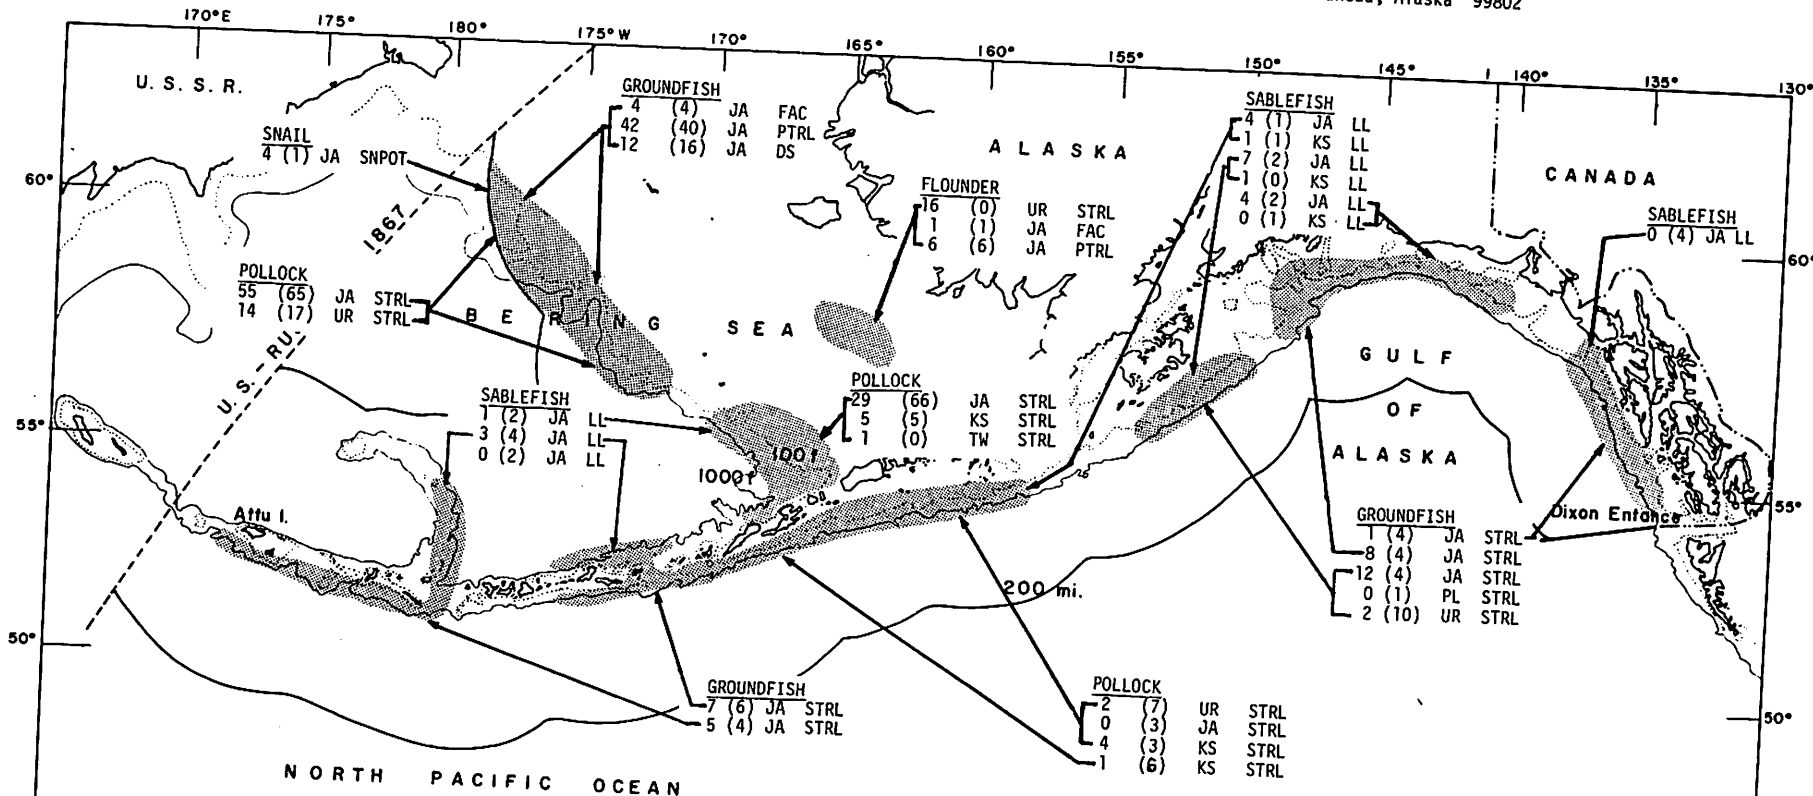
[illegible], Alaska 99802

170°E 175° 180° 175°W 170° 165° 160° 155° 150° 145° 140° 135° 130°

U. S. S. R.

GROUNDFISH
4 (4) JA FAC
42 (40) JA PTRL
12 (16) JA DS

SNAIL
4 (1) JA SNPOT

ALASKA

SABLEFISH
4 (1) JA LL
1 (1) KS LL
7 (2) JA LL
1 (0) KS LL
4 (2) JA LL
0 (1) KS LL

CANADA

60°

1867

FLOUNDER
16 (0) UR STRL
1 (1) JA FAC
6 (6) JA PTRL

SABLEFISH
0 (4) JA LL

60°

POLLOCK
55 (65) JA STRL
14 (17) UR STRL

BERING SEA

U.S.-RU.

GULF

POLLOCK
29 (66) JA STRL
5 (5) KS STRL
1 (0) TW STRL

OF

SABLEFISH
1 (2) JA LL
3 (4) JA LL
0 (2) JA LL

55°

1001

1000

ALASKA

Attu I.

GROUNDFISH
1 (4) JA STRL
8 (4) JA STRL
12 (4) JA STRL
0 (1) PL STRL
2 (10) UR STRL

Dixon Entance

55°

200 mi.

50°

GROUNDFISH
7 (6) JA STRL
5 (4) JA STRL

POLLOCK
2 (7) UR STRL
0 (3) JA STRL
4 (3) KS STRL
1 (6) KS STRL

50°

NORTH PACIFIC OCEAN